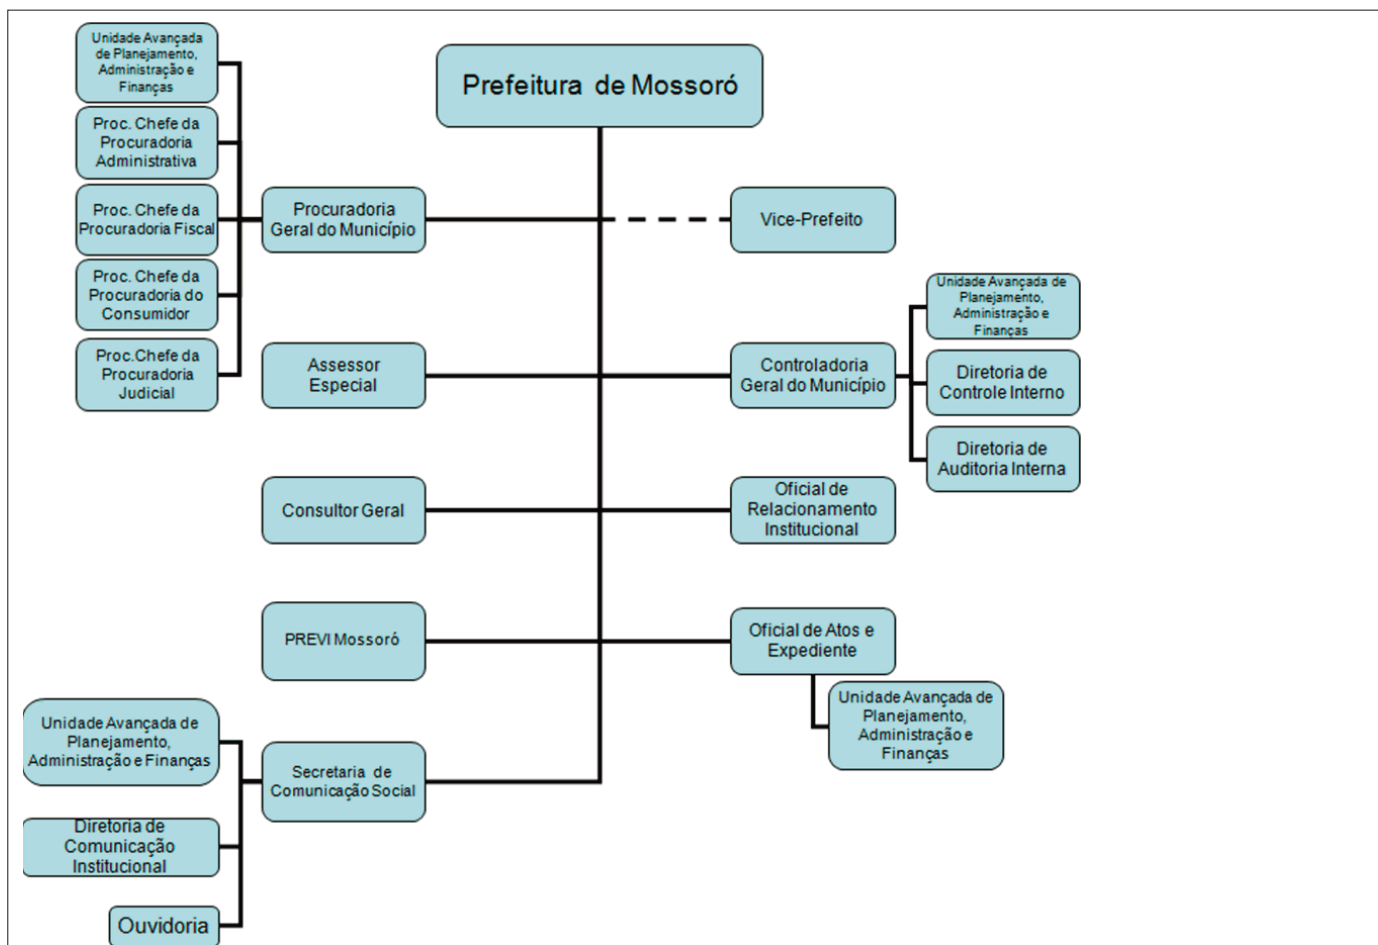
Prefeitura de Mossoró

Unidade Avançada de Planejamento, Administração e Finanças

Proc. Chefe da Procuradoria Administrativa

Proc. Chefe da Procuradoria Fiscal

Proc. Chefe da Procuradoria do Consumidor

Proc.Chefe da Procuradoria Judicial

Procuradoria Geral do Município

Vice-Prefeito

Assessor Especial

Controladoria Geral do Município

Unidade Avançada de Planejamento, Administração e Finanças

Diretoria de Controle Interno

Diretoria de Auditoria Interna

Consultor Geral

Oficial de Relacionamento Institucional

PREVI Mossoró

Oficial de Atos e Expediente

Unidade Avançada de Planejamento, Administração e Finanças

Unidade Avançada de Planejamento, Administração e Finanças

Secretaria de Comunicação Social

Diretoria de Comunicação Institucional

Ouvidoria